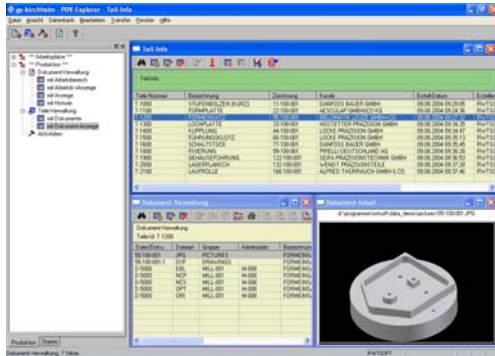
gs kirchheim - PDM-Explorer - Teil-Info

Datei Ansicht Datenbank Bearbeiten Transfer Fenster Hilfe

*** Arbeitsplatz ***
*** Produktion ***
Dokument-Verwaltung
mit Arbeitsbereich
mit Arbeitsplan
mit Anzeige
mit Historie
Teile-Verwaltung
mit Dokumente
mit Dokument-Anzeige
Aktivitäten

Produktion | Stamm

Teil-Info

Teil-Info

| Teile Nummer | Bezeichnung | Zeichnung | Kunde | Erstell-Datum | Erstelle |
|---|---|---|---|---|---|
| T 1000 | STUFENBOLZEN (KURZ) | 11-100-001 | DANFOSS BAUER GMBH | 09.08.2004 09:29:05 | RWTSO |
| T 1100 | FORMPLATTE | 22-100-001 | AESCULAP GMBH&CO | 09.08.2004 09:29:16 | RWTSO |
| T 1200 | FORMEINSATZ | 55-100-001 | BELLMANN & LOGE GMBH&CO | 09.08.2004 09:31:12 | RWTSO |
| T 1300 | LOCHPLATTE | 33-100-001 | HOSTETTER PRAZISION GMBH | 09.08.2004 09:34:25 | RWTSO |
| T 1400 | KUPPLUNG | 44-100-001 | LOCKE PRAZISION GMBH | 09.08.2004 09:34:47 | RWTSO |
| T 1500 | FÜHRUNGSKLOTZ | 66-100-001 | LOCKE PRAZISION GMBH | 09.08.2004 09:35:13 | RWTSO |
| T 1600 | SCHALTSTÜCK | 77-100-001 | DANFOSS BAUER GMBH | 09.08.2004 09:35:49 | RWTSO |
| T 1800 | FIXIERUNG | 99-100-001 | PIRELLI DEUTSCHLAND AG | 09.08.2004 09:36:28 | RWTSO |
| T 1900 | GEHAUSEFÜHRUNG | 122-100-001 | SEPA PRAZISIONSTECHNIK GMBH | 09.08.2004 09:36:53 | RWTSO |
| T 2000 | LAGERFLANSCH | 133-100-001 | WENDT PRAZISIONSTEILE | 09.08.2004 09:37:20 | RWTSO |
| T 2100 | LAUFROLLE | 166-100-001 | ALFRED THURRAUCH GMBH & CO | 09.08.2004 09:37:46 | RWTSO |

Dokument-Verwaltung

Dokument-Verwaltung
Teile-Nr. T 1200

| Datei/Endu... | Dateiart | Gruppe | Arbeitsplatz | Bezeichnun |
|---|---|---|---|---|
| 55-100-001 | JPG | PICTURES | | FORMEINS |
| 55-100-001 | DXF | DRAWING | | FORMEINS |
| 0-5000 | EBL | MILL-001 | M-008 | FORMEINS |
| 0-5000 | NCP | MILL-001 | M-008 | FORMEINS |
| 0-5000 | NCS | MILL-001 | M-008 | FORMEINS |
| 0-5000 | OPT | MILL-001 | M-008 | FORMEINS |
| 0-5000 | ORI | MILL-001 | M-008 | FORMEINS |

Dokument-Inhalt

d:\programme\mhoff\data_demo\picture\55-100-001.JPG

Dokument-Verwaltung, 7 Sätze | RWTSOFT